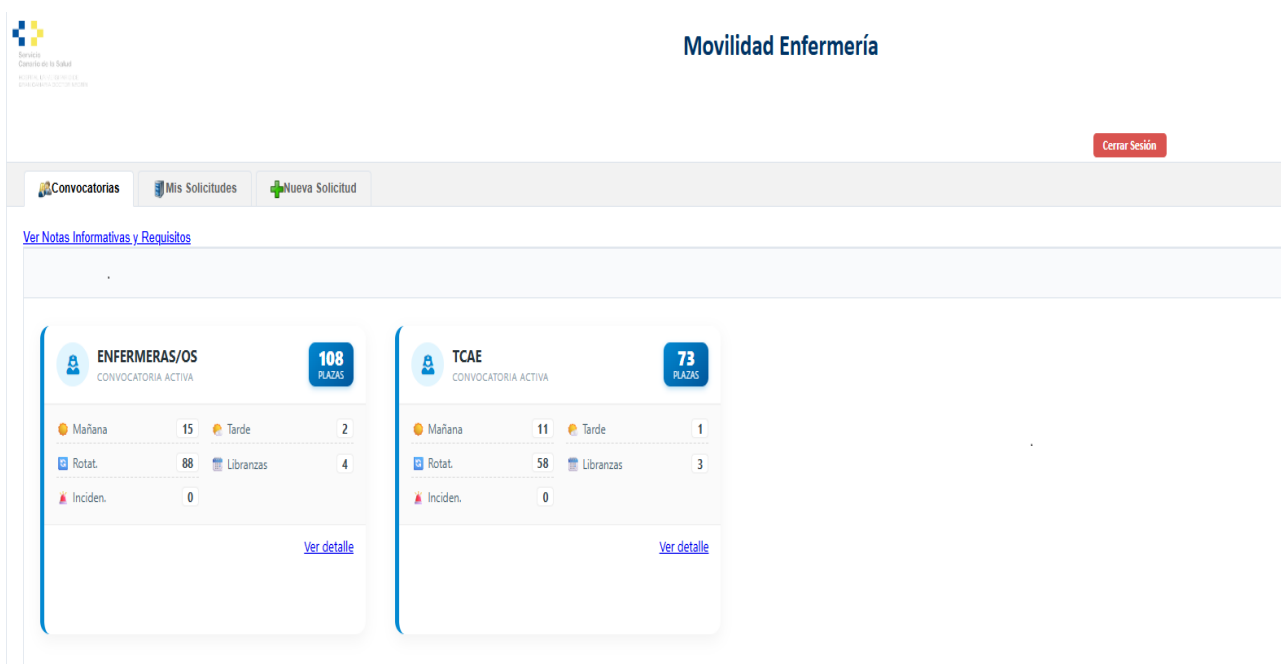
Servicio Canario de la Salud
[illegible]

Movilidad Enfermería

Cerrar Sesión

Convocatorias | Mis Solicitudes | Nueva Solicitud

Ver Notas Informativas y Requisitos

ENFERMERAS/OS
CONVOCATORIA ACTIVA
108 PLAZAS

| | | | |
|---|---|---|---|
| Mañana | 15 | Tarde | 2 |
| Rotat. | 88 | Libranzas | 4 |
| Inciden. | 0 | | |

Ver detalle

TCAE
CONVOCATORIA ACTIVA
73 PLAZAS

| | | | |
|---|---|---|---|
| Mañana | 11 | Tarde | 1 |
| Rotat. | 58 | Libranzas | 3 |
| Inciden. | 0 | | |

Ver detalle